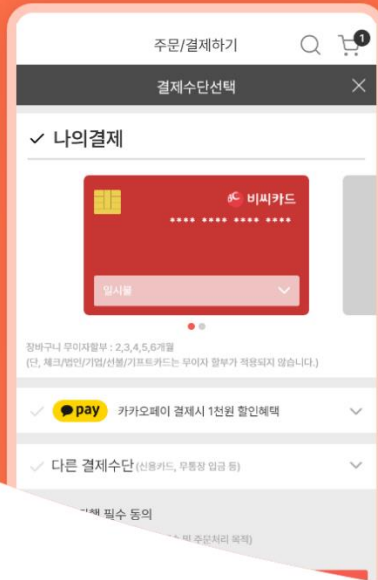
주문/결제하기

1

결제수단선택

✓ 나의결제

비씨카드

**** **** **** ****

일시불

장바구니 무이자할부 : 2,3,4,5,6개월
(단, 체크/법인/기업/선불/기프트카드는 무이자 할부가 적용되지 않습니다.)

pay 카카오페이 결제시 1천원 할인혜택

다른 결제수단 (신용카드, 무통장 입금 등)

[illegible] 필수 동의

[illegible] 및 주문처리 목적)